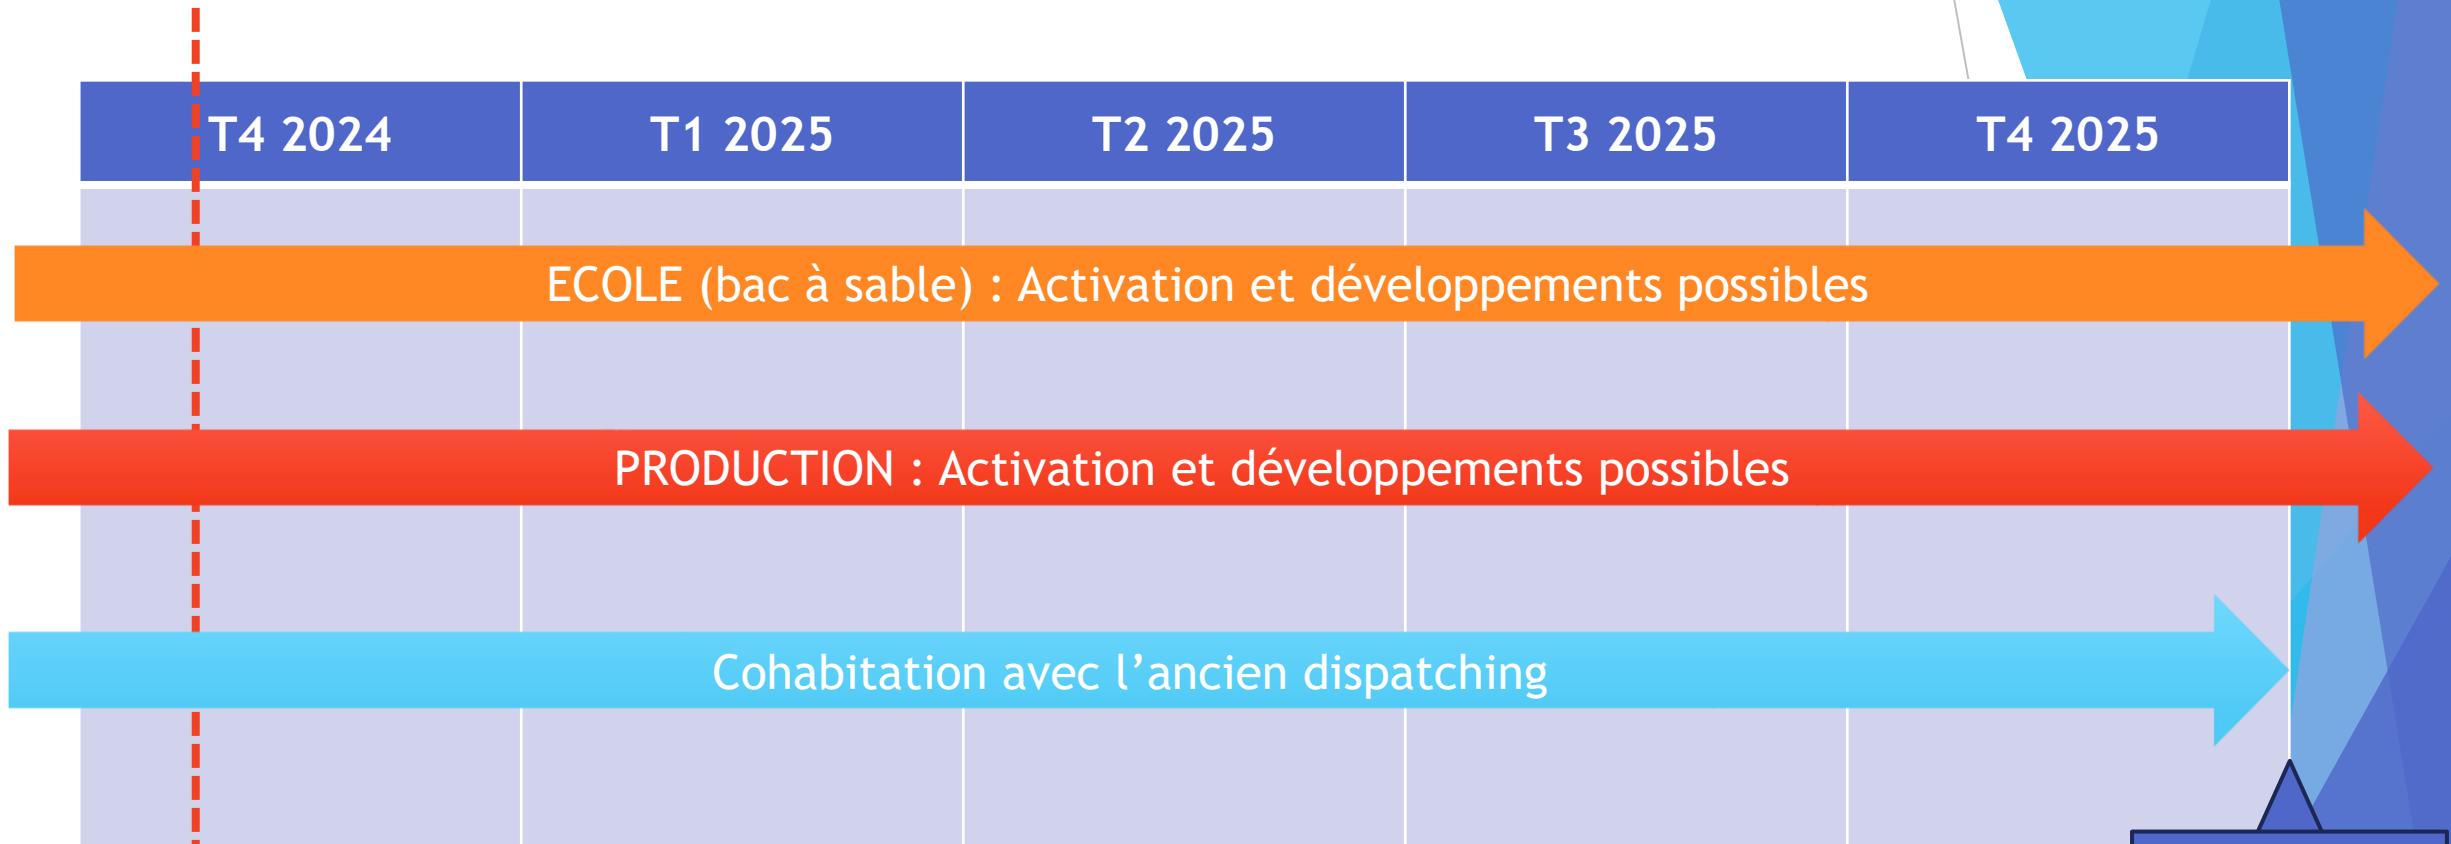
| T4 2024 | T1 2025 | T2 2025 | T3 2025 | T4 2025 |
|---|---|---|---|---|

ECOLE (bac à sable) : Activation et développements possibles

PRODUCTION : Activation et développements possibles

Cohabitation avec l’ancien dispatching